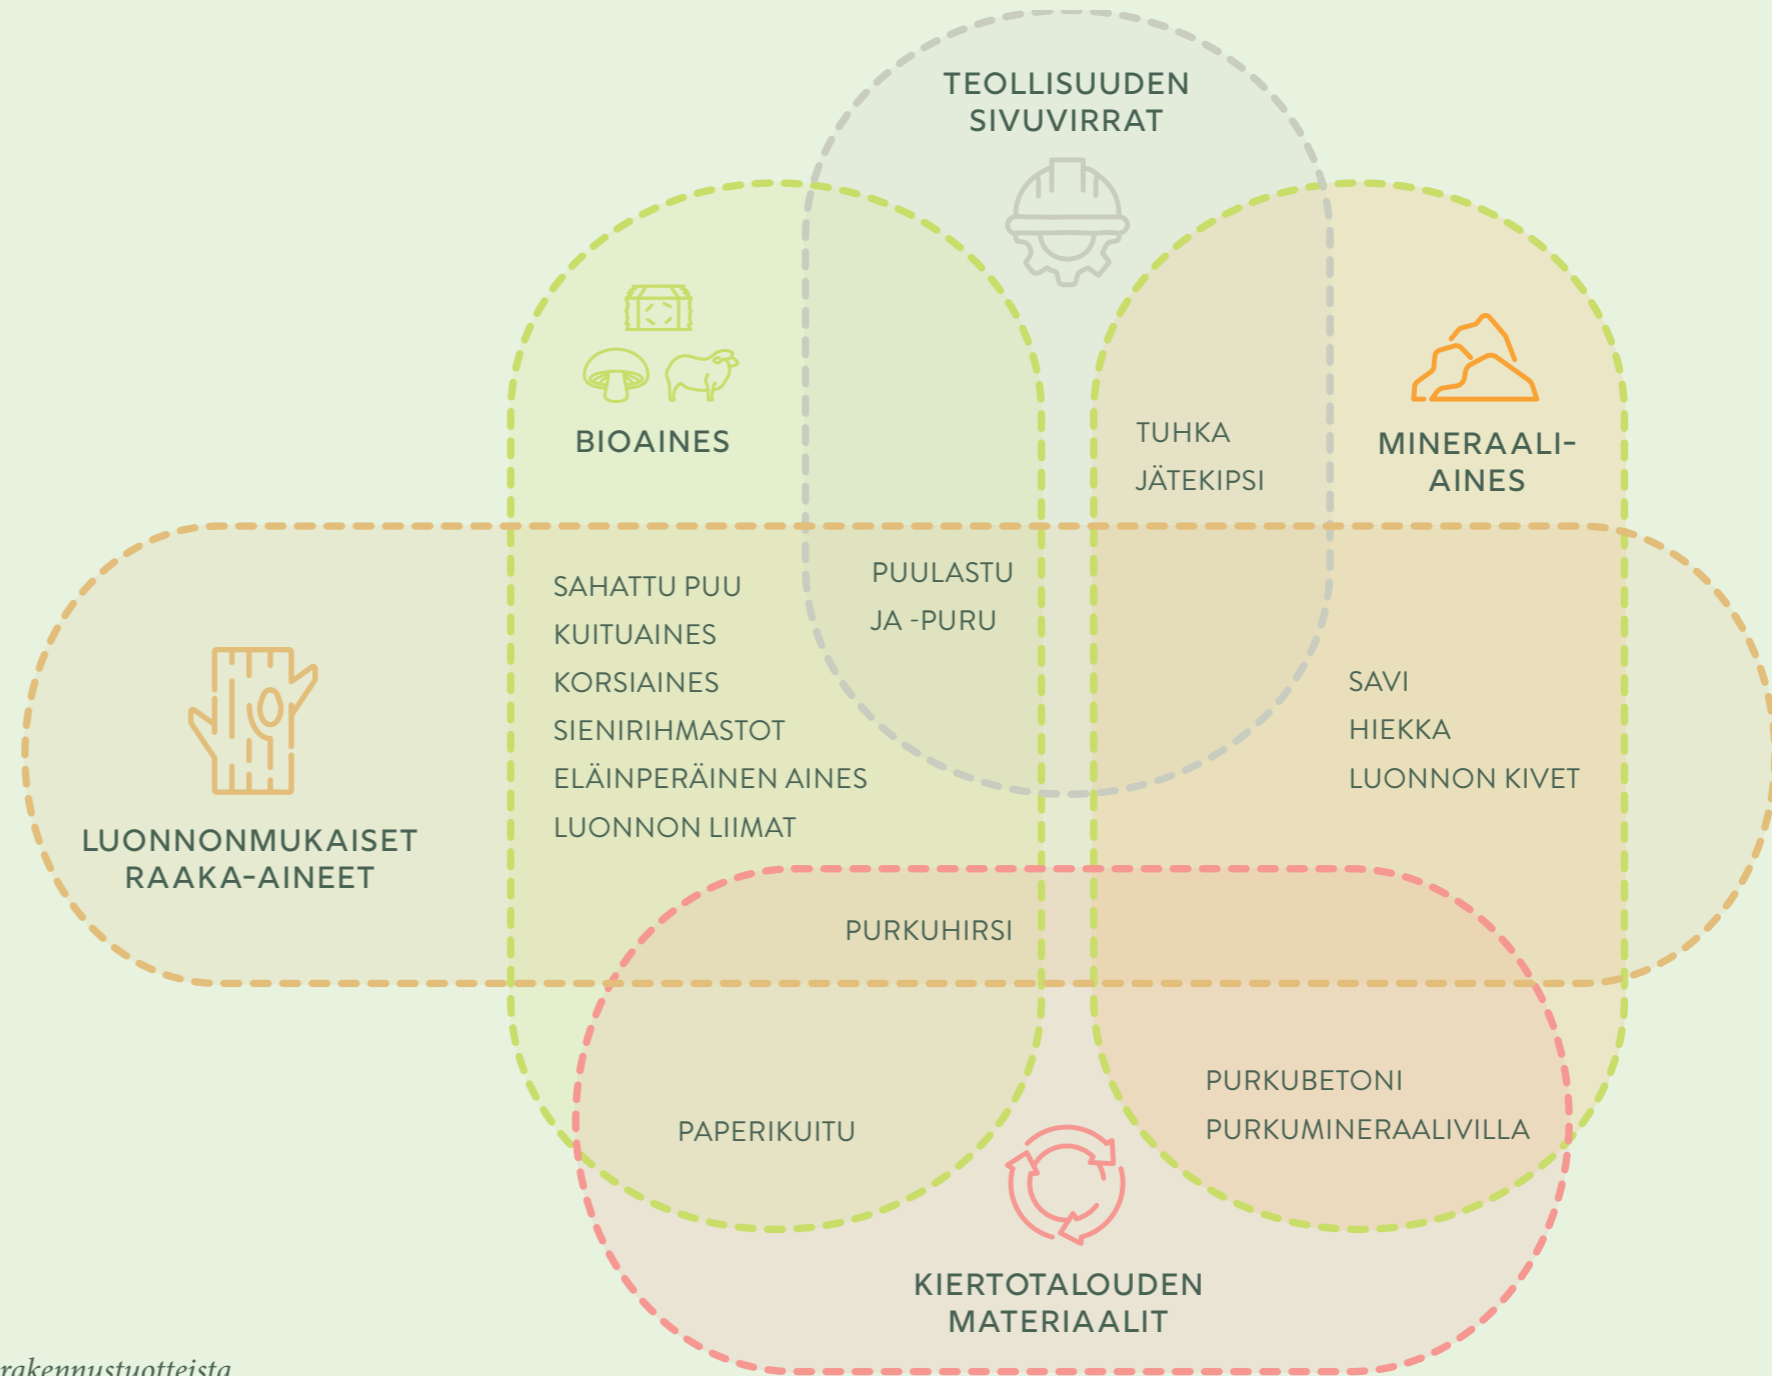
TEOLLISUUDEN SIVUVIRRAT

BIOAINES

TUHKA
JÄTEKIPSI

MINERAALI-AINES

SAHATTU PUU
KUITUAINES
KORSIAINES
SIENIRIHMASTOT
ELÄINPERÄINEN AINES
LUONNON LIIMAT

PUULASTU
JA -PURU

SAVI
HIEKKA
LUONNON KIVET

LUONNONMUKAISET RAAKA-AINEET

PURKUHIRSI

PURKUBETONI
PURKUMINERAALIVILLA

PAPERIKUITU

KIERTOTALOUDEN MATERIAALIT

rakennustuotteista